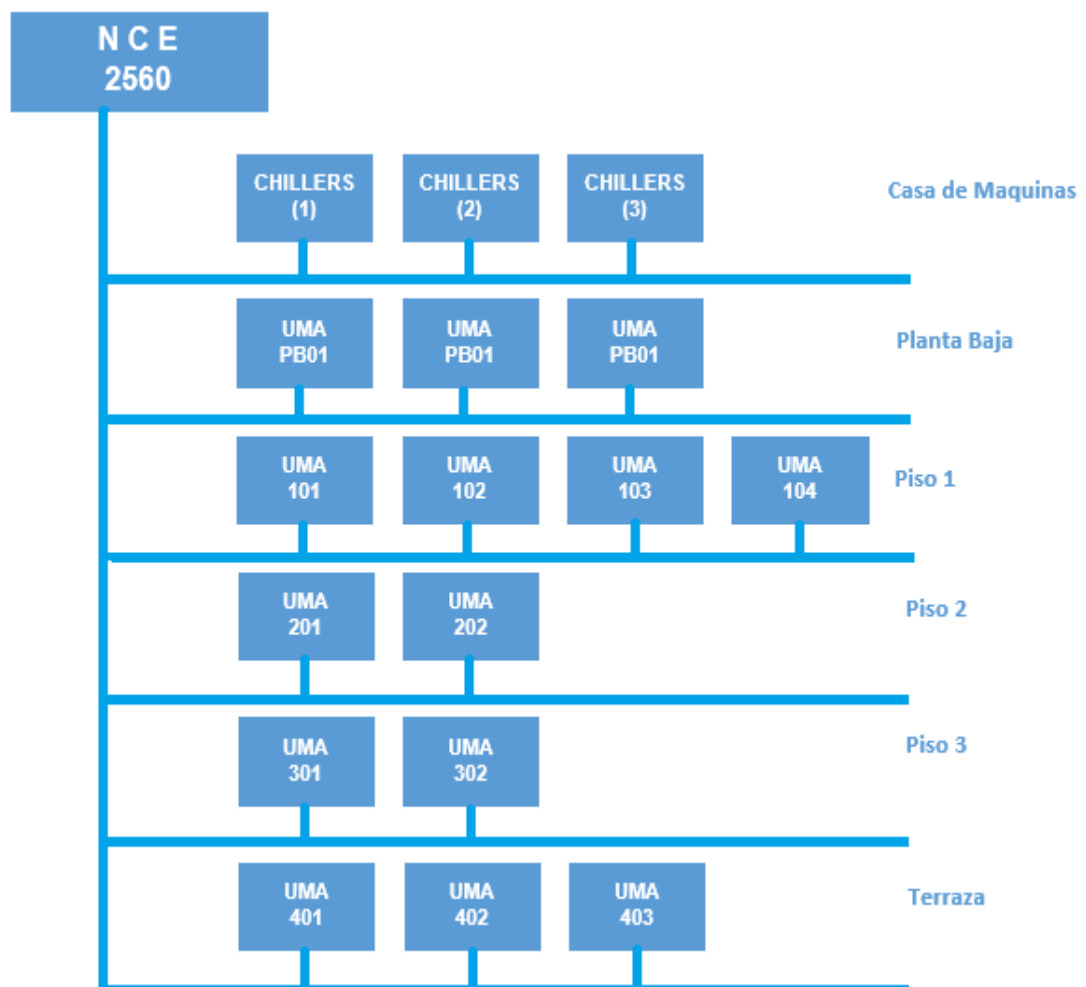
N C E
2560

CHILLERS (1)
CHILLERS (2)
CHILLERS (3)
Casa de Maquinas

UMA PB01
UMA PB01
UMA PB01
Planta Baja

UMA 101
UMA 102
UMA 103
UMA 104
Piso 1

UMA 201
UMA 202
Piso 2

UMA 301
UMA 302
Piso 3

UMA 401
UMA 402
UMA 403
Terraza